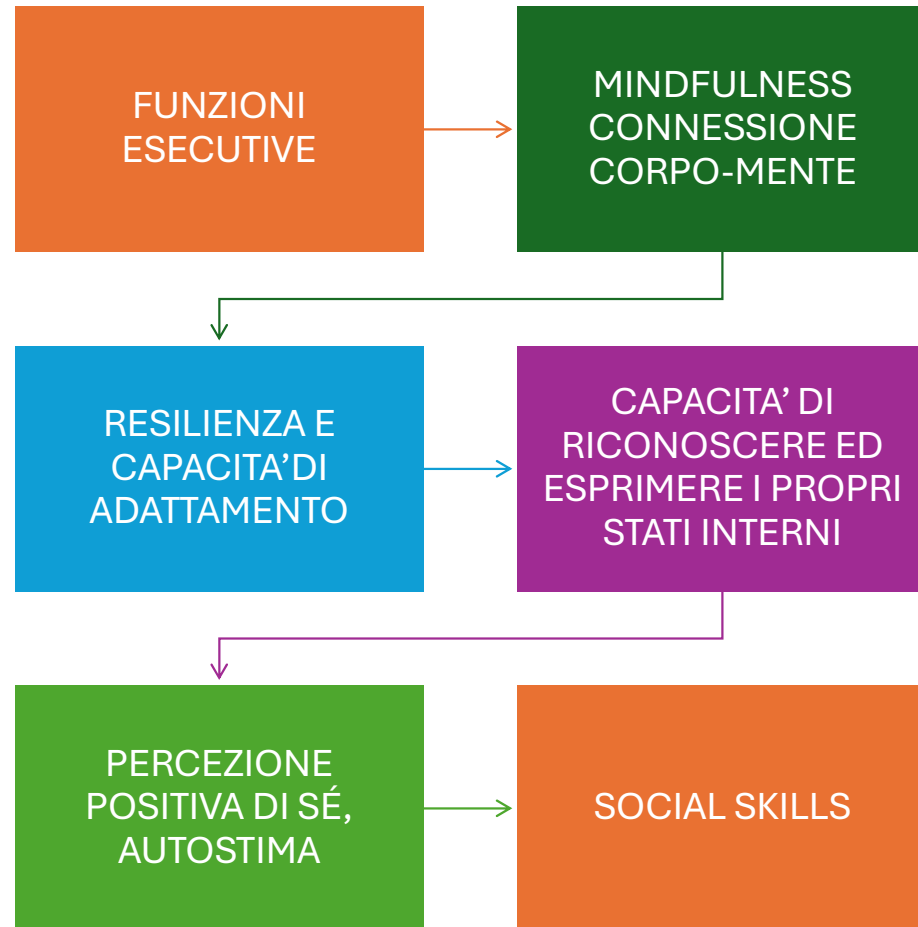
FUNZIONI ESECUTIVE

MINDFULNESS CONNESSIONE CORPO-MENTE

RESILIENZA E CAPACITA'DI ADATTAMENTO

CAPACITA' DI RICONOSCERE ED ESPRIMERE I PROPRI STATI INTERNI

PERCEZIONE POSITIVA DI SÉ, AUTOSTIMA

SOCIAL SKILLS